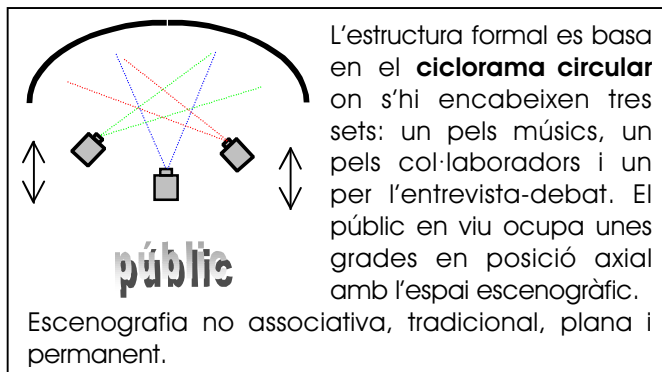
públic

L'estructura formal es basa en el **ciclorama circular** on s'hi encabeixen tres sets: un pels músics, un pels col·laboradors i un per l'entrevista-debat. El públic en viu ocupa unes grades en posició axial amb l'espai escenogràfic.

Escenografia no associativa, tradicional, plana i permanent.